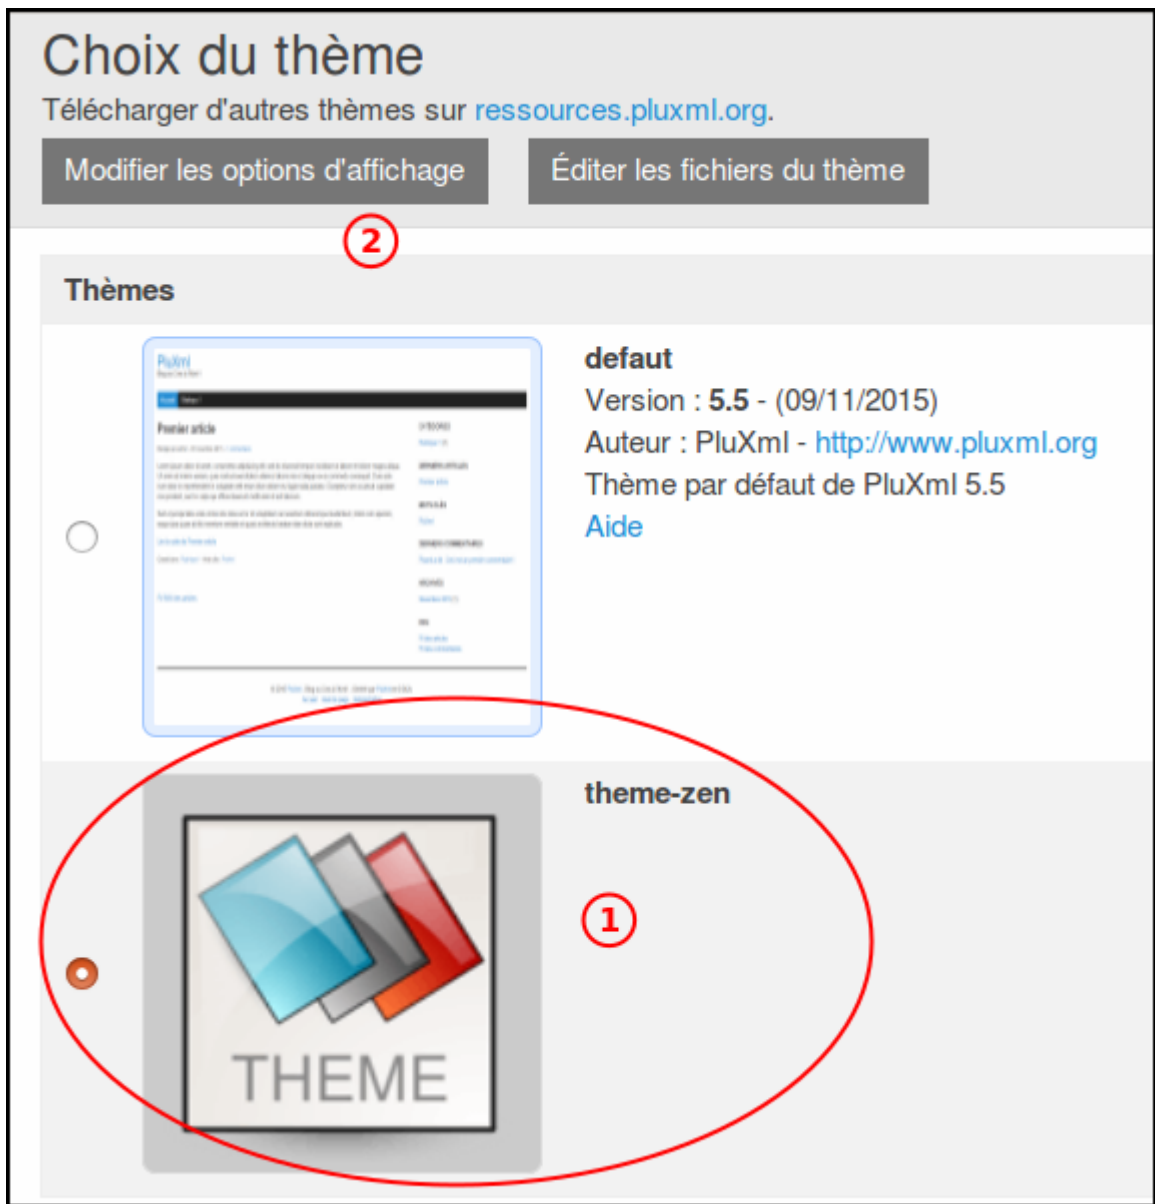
Choix du thème

Télécharger d'autres thèmes sur ressources.pluxml.org.

Modifier les options d'affichage

Éditer les fichiers du thème

2

Thèmes

PluXml

Premier article

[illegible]

defaut

Version : **5.5** - (09/11/2015)

Auteur : PluXml - http://www.pluxml.org

Thème par défaut de PluXml 5.5

Aide

theme-zen

THEME

1